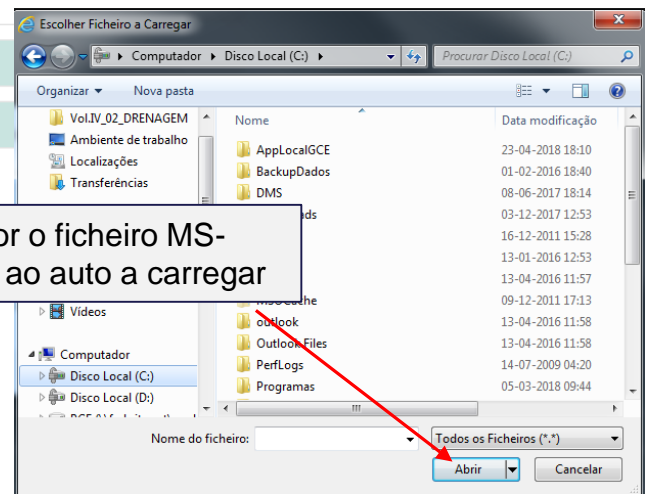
Escolher Ficheiro a Carregar

Computador ▸ Disco Local (C:) ▸

Procurar Disco Local (C:)

Organizar ▾ Nova pasta

Vol.IV_02_DRENAGEM
Ambiente de trabalho
Localizações
Transferências

Vídeos

Computador
Disco Local (C:)
Disco Local (D:)

| Nome | Data modificação |
|---|---|
| AppLocalGCE | 23-04-2018 18:10 |
| BackupDados | 01-02-2016 18:40 |
| DMS | 08-06-2017 18:14 |
| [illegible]ds | 03-12-2017 12:53 |
| | 16-12-2011 15:28 |
| | 13-01-2016 12:53 |
| | 13-04-2016 11:57 |
| MSOCache | 09-12-2011 17:13 |
| outlook | 13-04-2016 11:58 |
| Outlook Files | 13-04-2016 11:58 |
| PerfLogs | 14-07-2009 04:20 |
| Programas | 05-03-2018 09:44 |

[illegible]r o ficheiro MS-
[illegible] ao auto a carregar

Nome do ficheiro:

Todos os Ficheiros (*.*)

Abrir

Cancelar